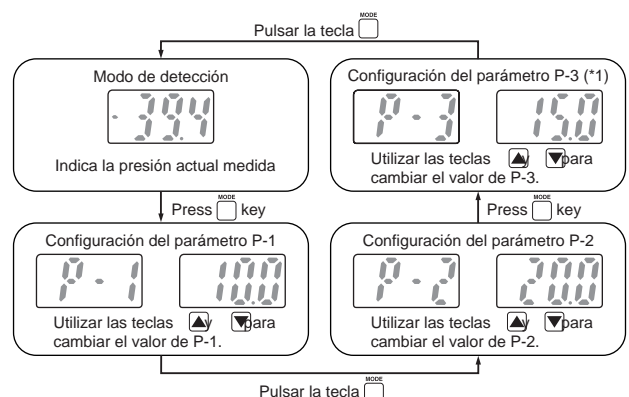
Pulsar la tecla MODE

Modo de detección

-3.3.4

Indica la presión actual medida

Press MODE key

Configuración del parámetro P-1

P - 1

100.0

Utilizar las teclas ▲ y ▼ para cambiar el valor de P-1.

Pulsar la tecla MODE

Configuración del parámetro P-2

P - 2

200.0

Utilizar las teclas ▲ y ▼ para cambiar el valor de P-2.

Press MODE key

Configuración del parámetro P-3 (*1)

P - 3

150.0

Utilizar las teclas ▲ y ▼ para cambiar el valor de P-3.